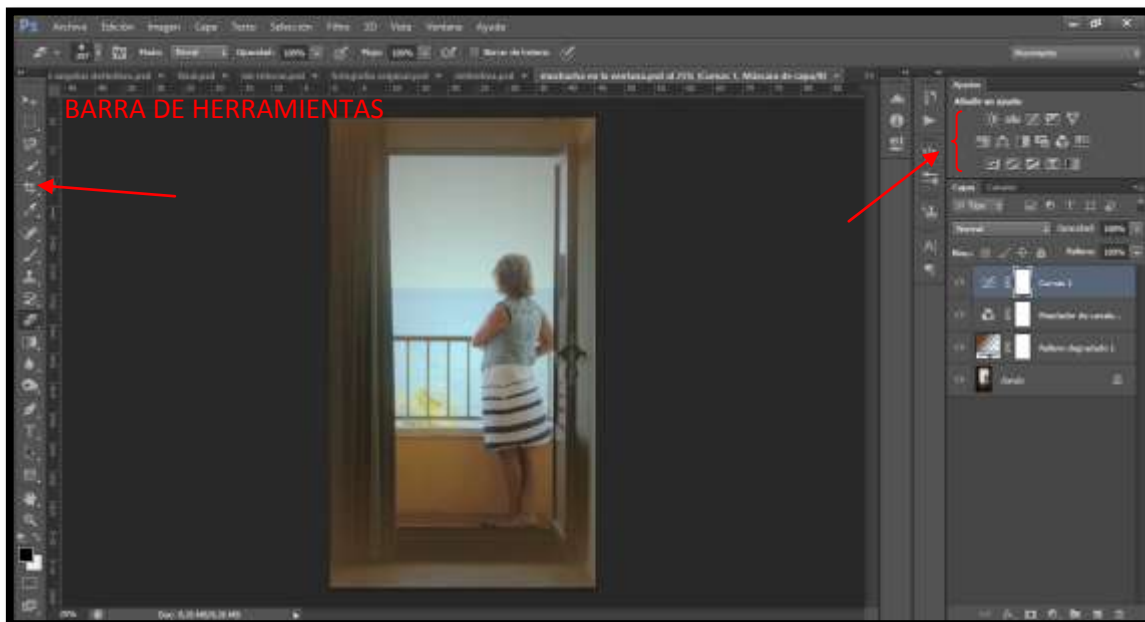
Ps Archivo Edición Imagen Capa Texto Selección Filtro 3D Vista Ventana Ayuda

Pincel: Normal Opacidad: 100% Flujo: 100%

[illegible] mujer en la ventana.psd al 25% (Curvas 1, Máscara de capa/8)

BARRA DE HERRAMIENTAS

Ajustes
Añadir un ajuste

Capas Canales
Normal Opacidad: 100%
Bloq.: Relleno: 100%
Curvas 1
Mezclador de canales 1
Relleno degradado 1
Fondo

25% Doc: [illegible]